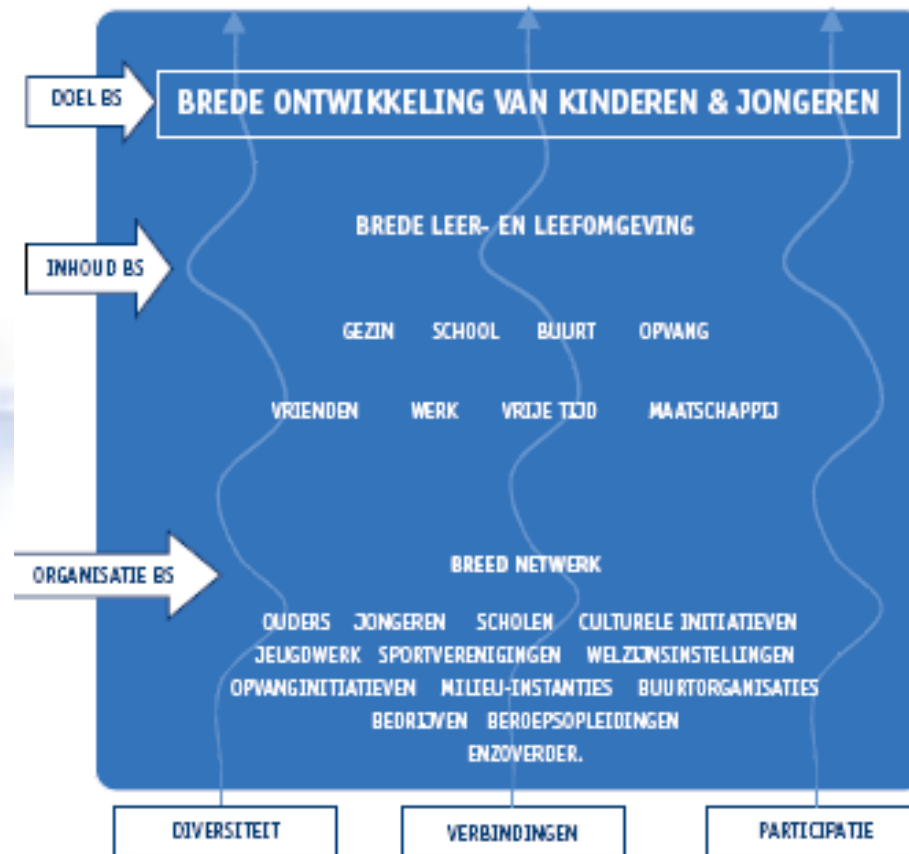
DOEL BS

BREDE ONTWIKKELING VAN KINDEREN & JONGEREN

INHOUD BS

BREDE LEER- EN LEEFOMGEVING

GEZIN SCHOOL BUURT OPVANG

VRIENDEN WERK VRIJE TIJD MAATSCHAPPIJ

ORGANISATIE BS

BREED NETWERK

OUDERS JONGEREN SCHOLEN CULTURELE INITIATIEVEN JEUGDWERK SPORTVERENIGINGEN WELZIJNSINSTELLINGEN OPVANGINITIATIEVEN MILIEU-INSTANTIES BUURTORGANISATIES BEDRIJVEN BEROEPSOPLEIDINGEN ENZOVERDER.

DIVERSITEIT

VERBINDINGEN

PARTICIPATIE